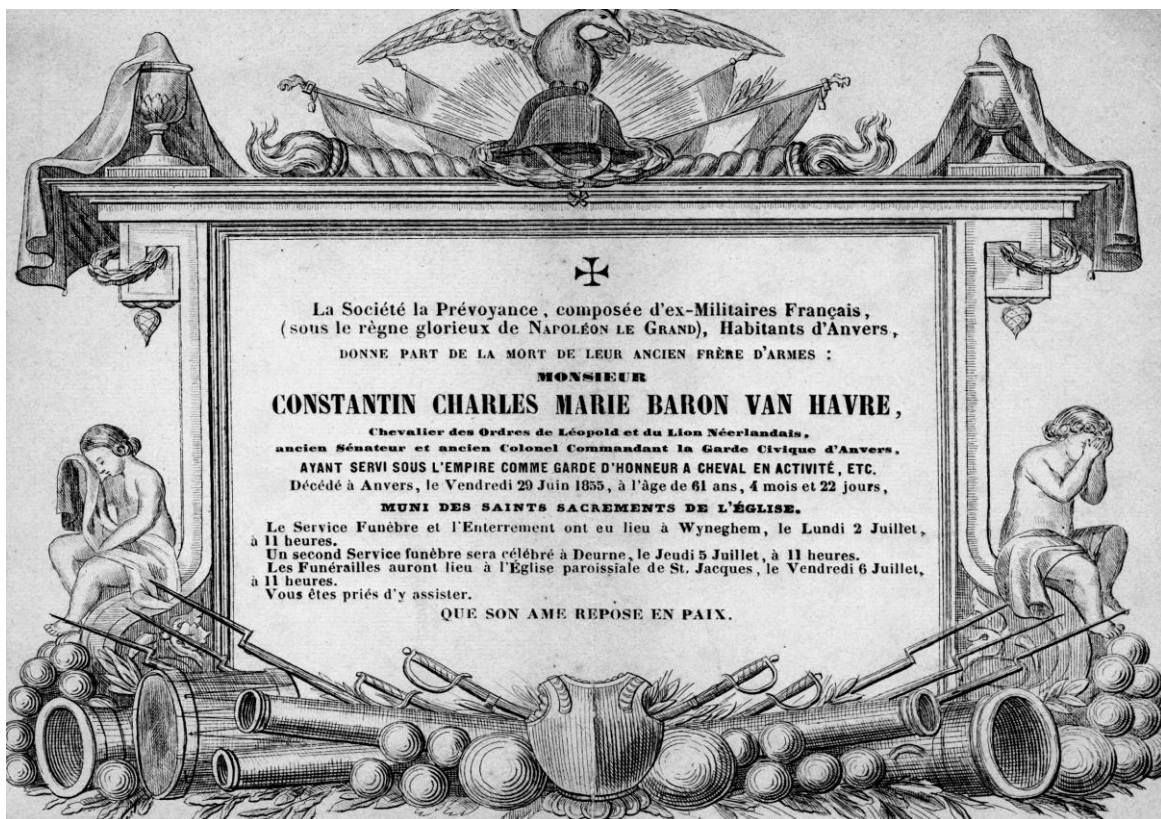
✠

La Société la Prévoyance, composée d'ex-Militaires Français, (sous le règne glorieux de Napoléon le Grand), Habitants d'Anvers,

DONNE PART DE LA MORT DE LEUR ANCIEN FRÈRE D'ARMES :

MONSIEUR

CONSTANTIN CHARLES MARIE BARON VAN HAVRE,

Chevalier des Ordres de Léopold et du Lion Néerlandais, ancien Sénateur et ancien Colonel Commandant la Garde Civique d'Anvers.

AYANT SERVI SOUS L'EMPIRE COMME GARDE D'HONNEUR A CHEVAL EN ACTIVITÉ, ETC.

Décédé à Anvers, le Vendredi 29 Juin 1855, à l'âge de 61 ans, 4 mois et 22 jours,

MUNI DES SAINTS SACREMENTS DE L'ÉGLISE.

Le Service Funèbre et l'Enterrement ont eu lieu à Wyneghem, le Lundi 2 Juillet, à 11 heures.
Un second Service funèbre sera célébré à Deurne, le Jeudi 5 Juillet, à 11 heures.
Les Funérailles auront lieu à l'Église paroissiale de St. Jacques, le Vendredi 6 Juillet, à 11 heures.
Vous êtes priés d'y assister.

QUE SON AME REPOSE EN PAIX.